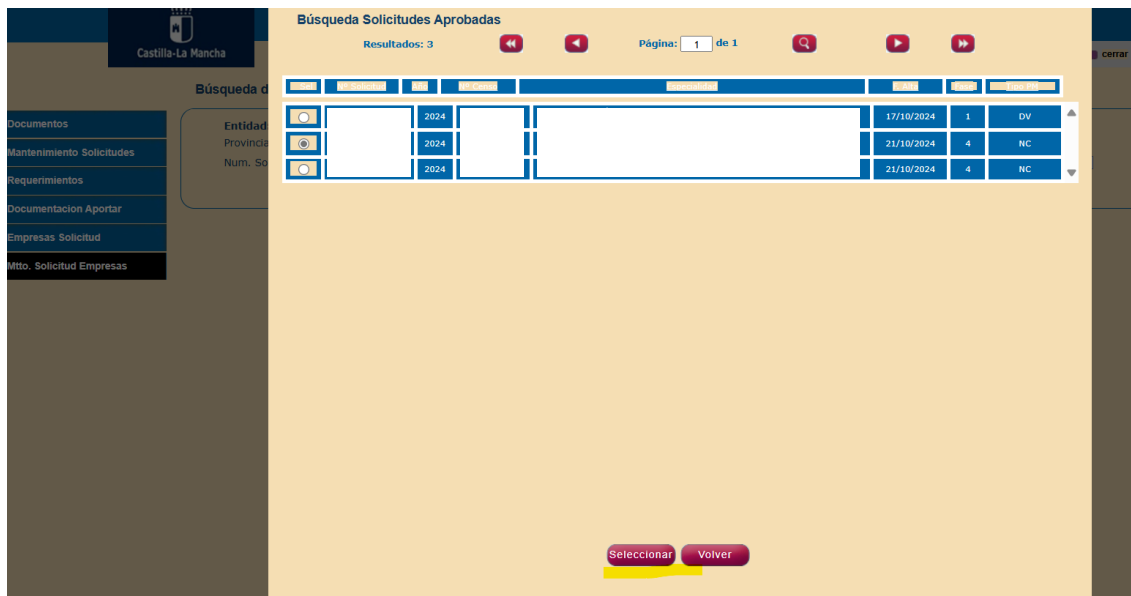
Castilla-La Mancha

Búsqueda d

Documentos
Mantenimiento Solicitudes
Requerimientos
Documentacion Aportar
Empresas Solicitud
Mtto. Solicitud Empresas

Entidad
Provincia
Num. So

cerrar

Búsqueda Solicitudes Aprobadas

Resultados: 3

Página: 1 de 1

| Sel. | Nº Solicitud | Año | Nº Centro | Especialidad | F. Alta | Fase | Tipo PR |
|---|---|---|---|---|---|---|---|
| ○ | | 2024 | | | 17/10/2024 | 1 | DV |
| ◉ | | 2024 | | | 21/10/2024 | 4 | NC |
| ○ | | 2024 | | | 21/10/2024 | 4 | NC |

Seleccionar
Volver